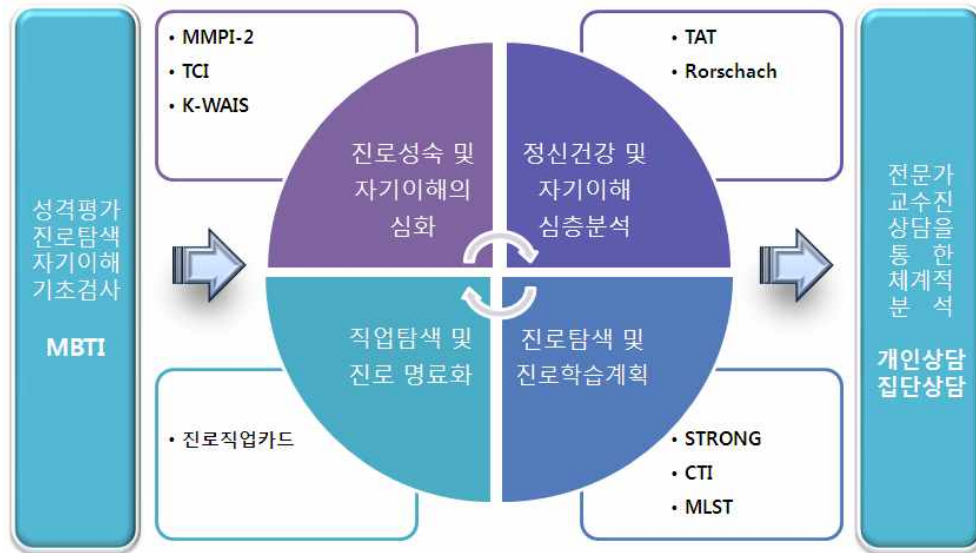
성격평가
진로탐색
자기이해
기초검사

MBTI

• MMPI-2
• TCI
• K-WAIS

• TAT
• Rorschach

진로성숙 및
자기이해의
심화

정신건강 및
자기이해
심층분석

직업탐색 및
진로 명료화

진로탐색 및
진로학습계획

• 진로직업카드

• STRONG
• CTI
• MLST

전문가
교수진
상담을
통 한
체계적
분 석

개인상담
집단상담